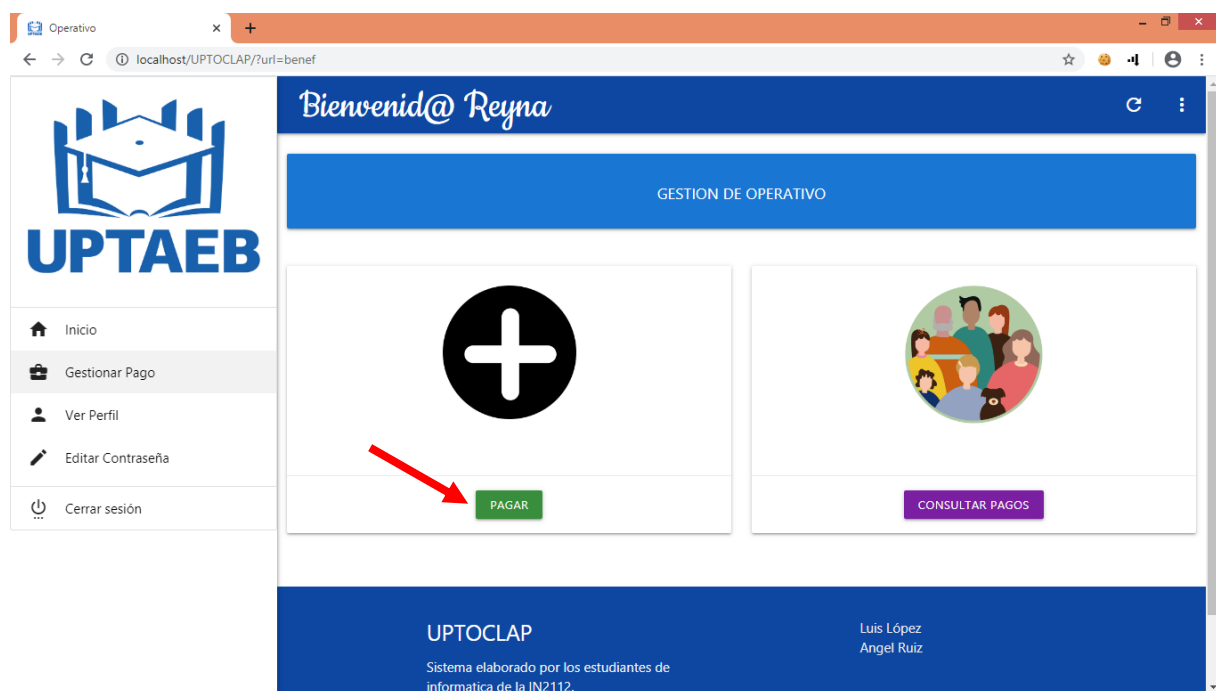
Operativo ×
+
localhost/UPTOCLAP/?url=benef

UPTAEB

Inicio
Gestionar Pago
Ver Perfil
Editar Contraseña
Cerrar sesión

Bienvenid@ Reyna

GESTION DE OPERATIVO

PAGAR

CONSULTAR PAGOS

UPTOCLAP

Sistema elaborado por los estudiantes de informatica de la IN2112.

Luis López
Angel Ruiz